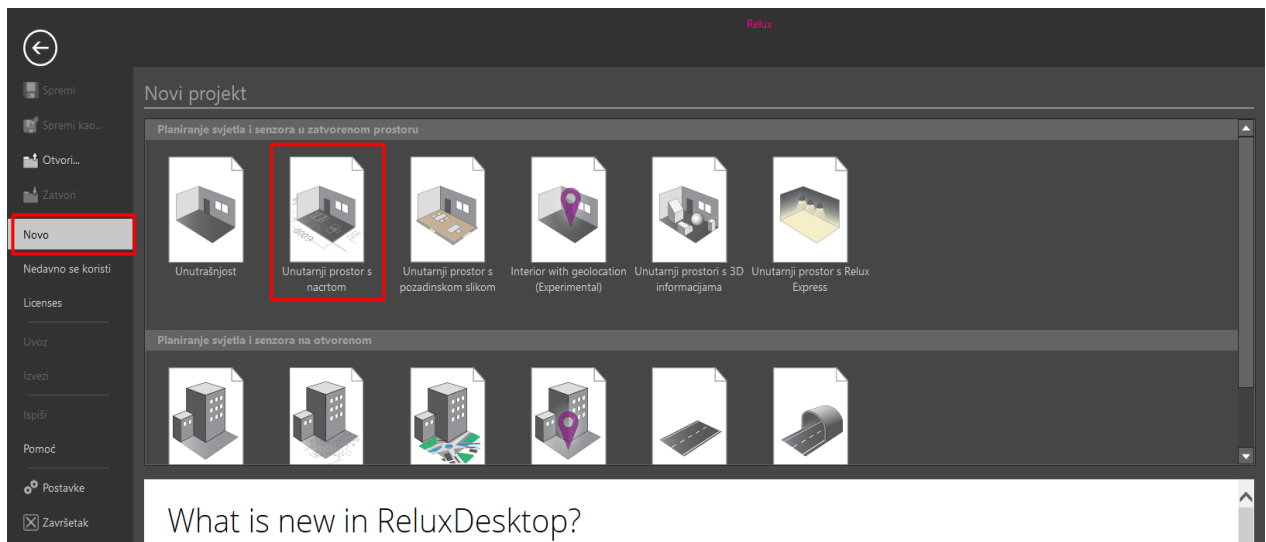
Relux

Spremi
Spremi kao...
Otvori...
Zatvori
Novo
Nedavno se koristi
Licenses
Uvoz
Izvezi
Ispiši
Pomoć
Postavke
Završetak

Novi projekt

Planiranje svjetla i senzora u zatvorenom prostoru

Unutrašnjost
Unutarnji prostor s nacrtom
Unutarnji prostor s pozadinskom slikom
Interior with geolocation (Experimental)
Unutarnji prostori s 3D informacijama
Unutarnji prostor s Relux Express

Planiranje svjetla i senzora na otvorenom

What is new in ReluxDesktop?